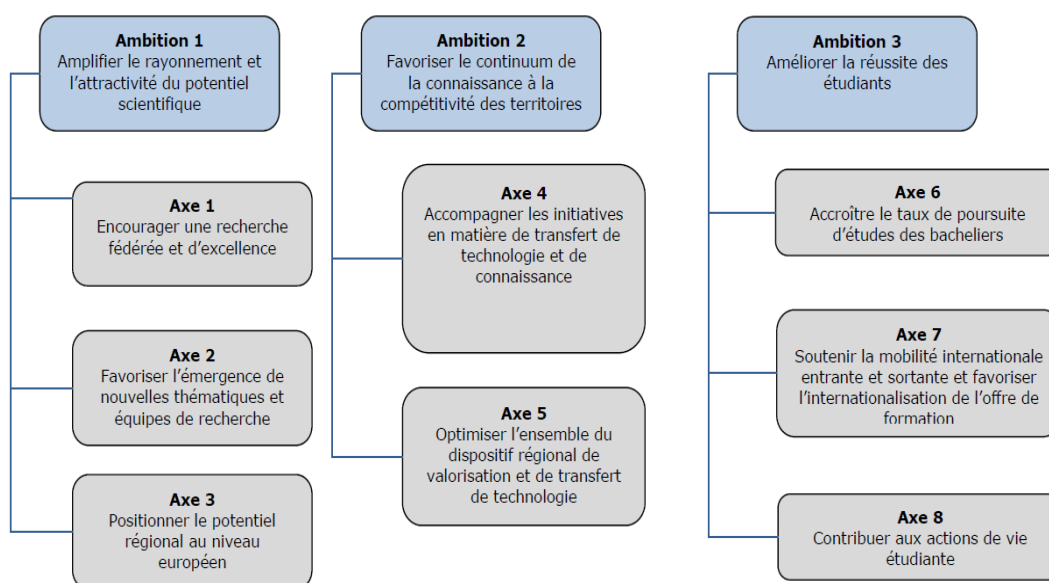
Ambition 1
Amplifier le rayonnement et l'attractivité du potentiel scientifique

Axe 1
Encourager une recherche fédérée et d'excellence

Axe 2
Favoriser l'émergence de nouvelles thématiques et équipes de recherche

Axe 3
Positionner le potentiel régional au niveau européen

Ambition 2
Favoriser le continuum de la connaissance à la compétitivité des territoires

Axe 4
Accompagner les initiatives en matière de transfert de technologie et de connaissance

Axe 5
Optimiser l'ensemble du dispositif régional de valorisation et de transfert de technologie

Ambition 3
Améliorer la réussite des étudiants

Axe 6
Accroître le taux de poursuite d'études des bacheliers

Axe 7
Soutenir la mobilité internationale entrante et sortante et favoriser l'internationalisation de l'offre de formation

Axe 8
Contribuer aux actions de vie étudiante